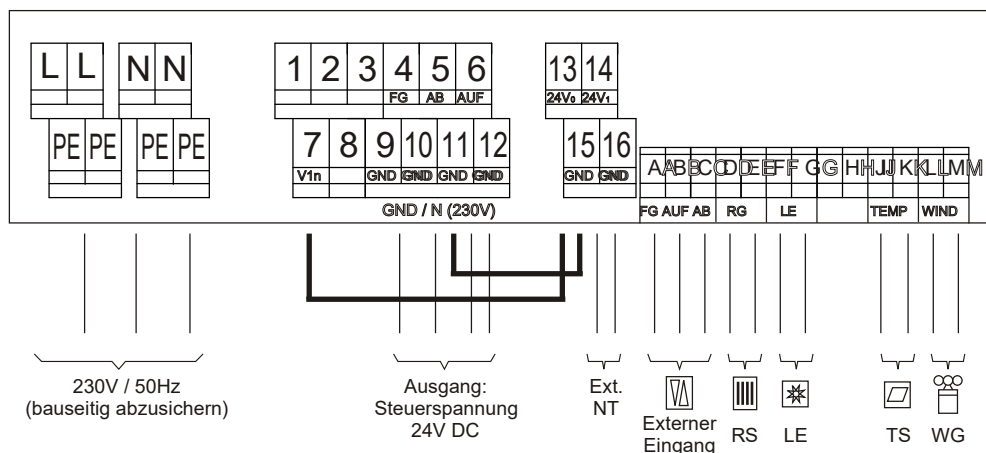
L L N N
PE PE PE PE
1 2 3 4 5 6
FG AB AUF
7 8 9 10 11 12
V1n GND GND GND GND
13 14
24V₀ 24V₁
15 16
GND GND
GND / N (230V)
A A B B C C D D E E F F G G H H J J K K L L M M
FG AUF AB RG LE TEMP WIND

230V / 50Hz
(bauseitig abzusichern)

Ausgang:
Steuerspannung
24V DC

Ext.
NT

Externer
Eingang

RS

LE

TS

WG